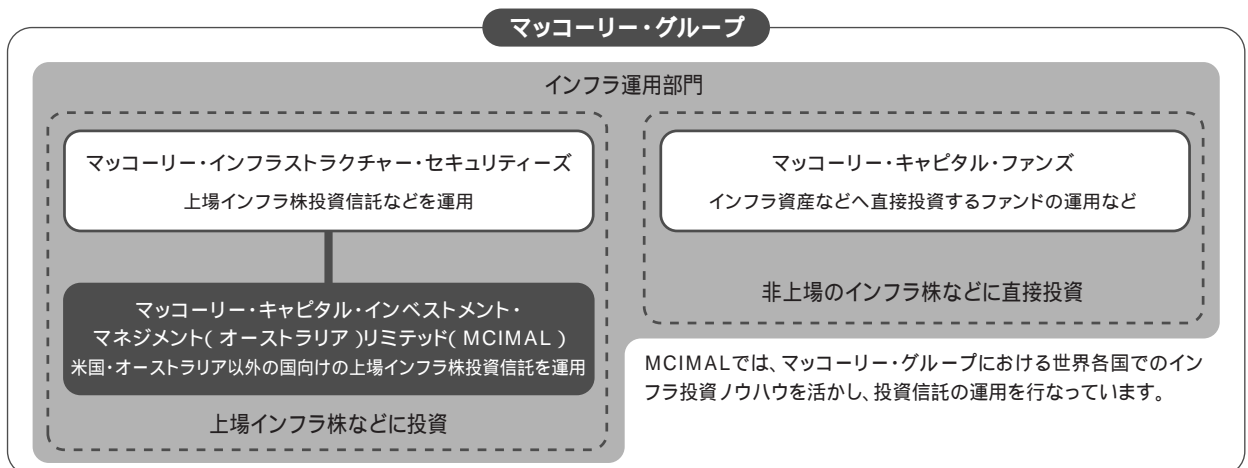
マッコーリー・グループ

インフラ運用部門

マッコーリー・インフラストラクチャー・セキュリティーズ
上場インフラ株投資信託などを運用

マッコーリー・キャピタル・インベストメント・マネジメント( オーストラリア )リミテッド( MCIMAL )
米国・オーストラリア以外の国向けの上場インフラ株投資信託を運用

上場インフラ株などに投資

マッコーリー・キャピタル・ファンズ
インフラ資産などへ直接投資するファンドの運用など

非上場のインフラ株などに直接投資

MCIMALでは、マッコーリー・グループにおける世界各国でのインフラ投資ノウハウを活かし、投資信託の運用を行なっています。